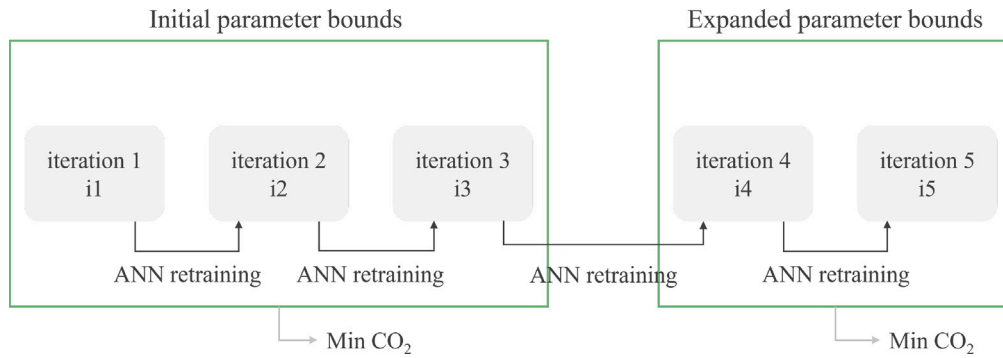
Initial parameter bounds

Expanded parameter bounds

iteration 1
i1

iteration 2
i2

iteration 3
i3

iteration 4
i4

iteration 5
i5

ANN retraining

ANN retraining

ANN retraining

ANN retraining

Min $CO_2$

Min $CO_2$